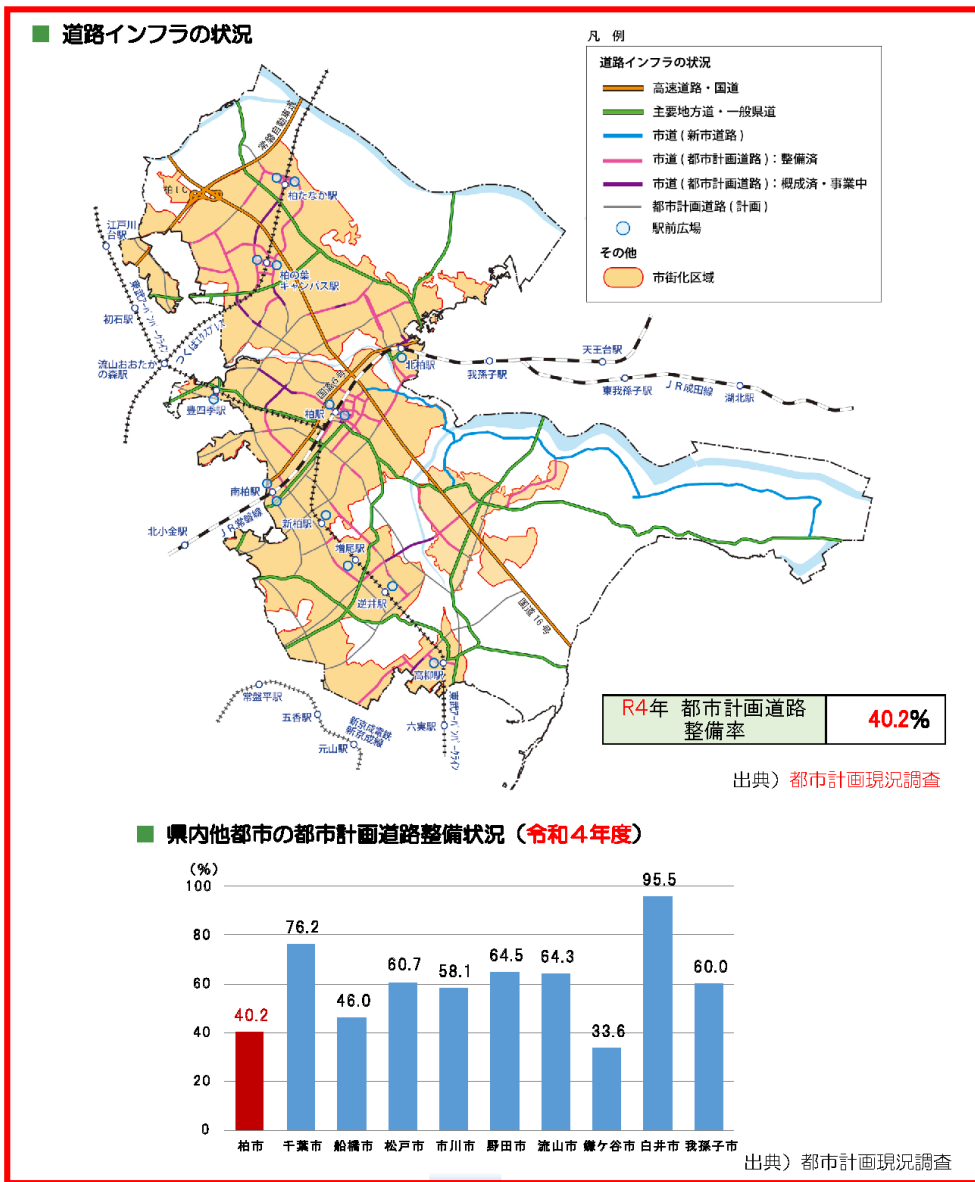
■ 道路インフラの状況

凡　例

道路インフラの状況

高速道路・国道

主要地方道・一般県道

市道（新市道路）

市道（都市計画道路）：整備済

市道（都市計画道路）：概成済・事業中

都市計画道路（計画）

駅前広場

その他

市街化区域

常磐自動車道

柏IC

柏たなか駅

江戸川台駅

柏の葉キャンパス駅

東武アーバンパークライン

初石駅

つくばエクスプレス

流山おおたかの森駅

北柏駅

我孫子駅

天王台駅

東我孫子駅

JR成田線

湖北駅

豊四季駅

国道6号

柏駅

南柏駅

JR常磐線

北小金駅

新柏駅

増尾駅

逆井駅

国道16号

高柳駅

常盤平駅

五香駅

新京成電鉄新京成線

元山駅

六実駅

東武アーバンパークライン

| R4年 都市計画道路整備率 | 40.2% |
|---|---|

出典）都市計画現況調査

■ 県内他都市の都市計画道路整備状況（令和４年度）

(%)

| 柏市 | 千葉市 | 船橋市 | 松戸市 | 市川市 | 野田市 | 流山市 | 鎌ケ谷市 | 白井市 | 我孫子市 |
|---|---|---|---|---|---|---|---|---|---|
| 40.2 | 76.2 | 46.0 | 60.7 | 58.1 | 64.5 | 64.3 | 33.6 | 95.5 | 60.0 |

100
80
60
40
20
0

出典）都市計画現況調査